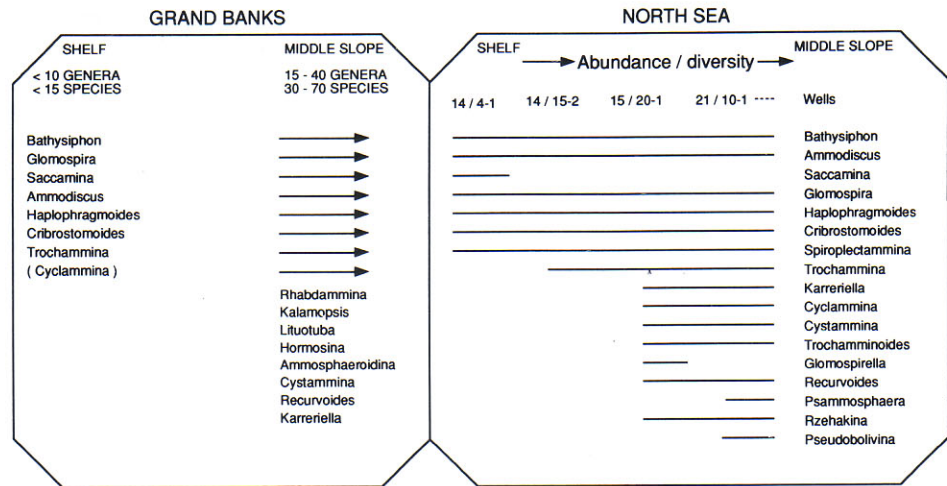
GRAND BANKS

SHELF

MIDDLE SLOPE

< 10 GENERA
< 15 SPECIES

15 - 40 GENERA
30 - 70 SPECIES

Bathysiphon
Glomospira
Saccamina
Ammodiscus
Haplophragmoides
Cribrostomoides
Trochammina
( Cyclammina )

Rhabdammina
Kalamopsis
Lituotuba
Hormosina
Ammosphaeroidina
Cystammina
Recurvoides
Karreriella

NORTH SEA

SHELF

Abundance / diversity

MIDDLE SLOPE

14 / 4-1    14 / 15-2    15 / 20-1    21 / 10-1 ----    Wells

Bathysiphon
Ammodiscus
Saccamina
Glomospira
Haplophragmoides
Cribrostomoides
Spiroplectammina
Trochammina
Karreriella
Cyclammina
Cystammina
Trochamminoides
Glomospirella
Recurvoides
Psammosphaera
Rzehakina
Pseudobolivina